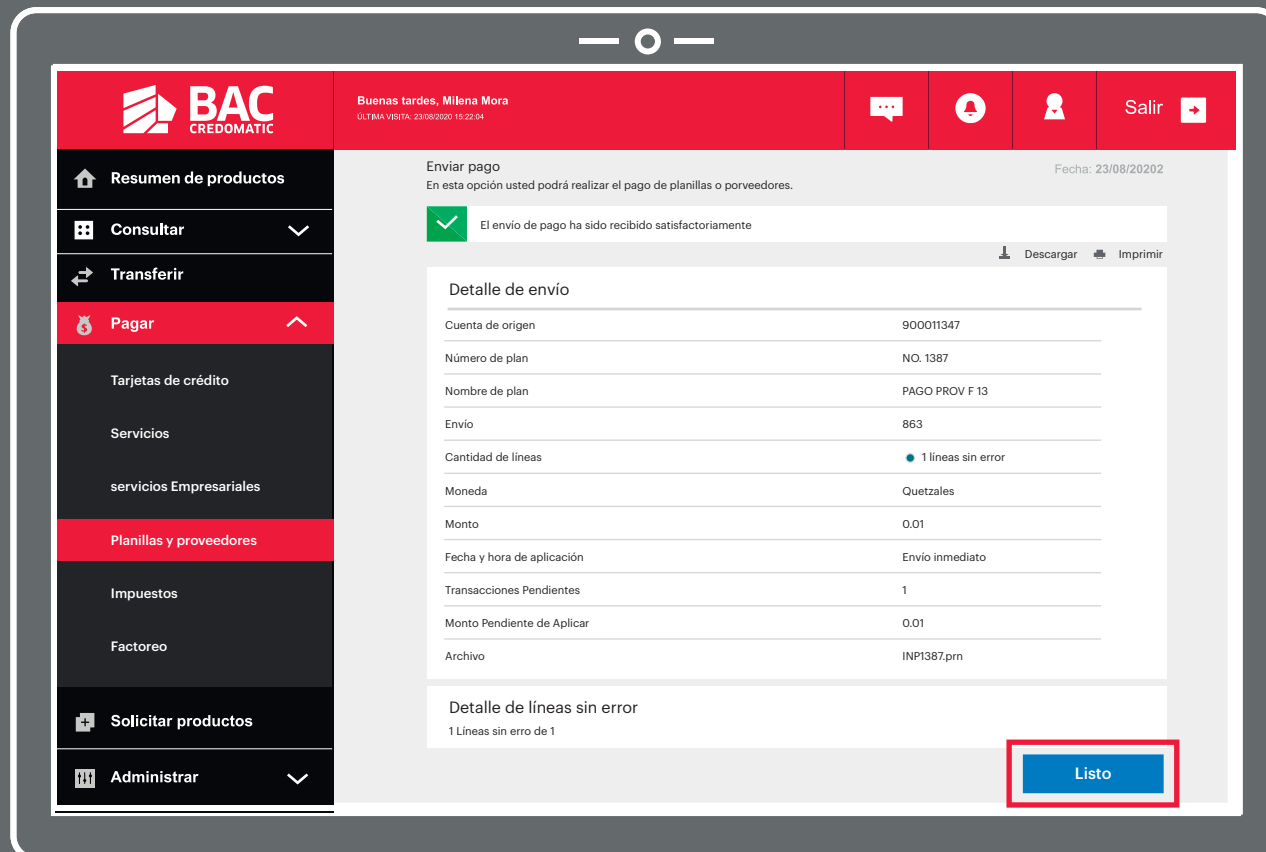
BAC CREDOMATIC

Buenas tardes, Milena Mora
ÚLTIMA VISITA: 23/08/2020 15:22:04

Salir

Resumen de productos
Consultar
Transferir
Pagar
Tarjetas de crédito
Servicios
servicios Empresariales
Planillas y proveedores
Impuestos
Factoreo
Solicitar productos
Administrar

Enviar pago
En esta opción usted podrá realizar el pago de planillas o porveedores.

Fecha: 23/08/20202

El envío de pago ha sido recibido satisfactoriamente

Descargar Imprimir

Detalle de envío

| | |
|---|---|
| Cuenta de origen | 900011347 |
| Número de plan | NO. 1387 |
| Nombre de plan | PAGO PROV F 13 |
| Envío | 863 |
| Cantidad de líneas | 1 líneas sin error |
| Moneda | Quetzales |
| Monto | 0.01 |
| Fecha y hora de aplicación | Envío inmediato |
| Transacciones Pendientes | 1 |
| Monto Pendiente de Aplicar | 0.01 |
| Archivo | INP1387.prn |

Detalle de líneas sin error
1 Líneas sin erro de 1

Listo